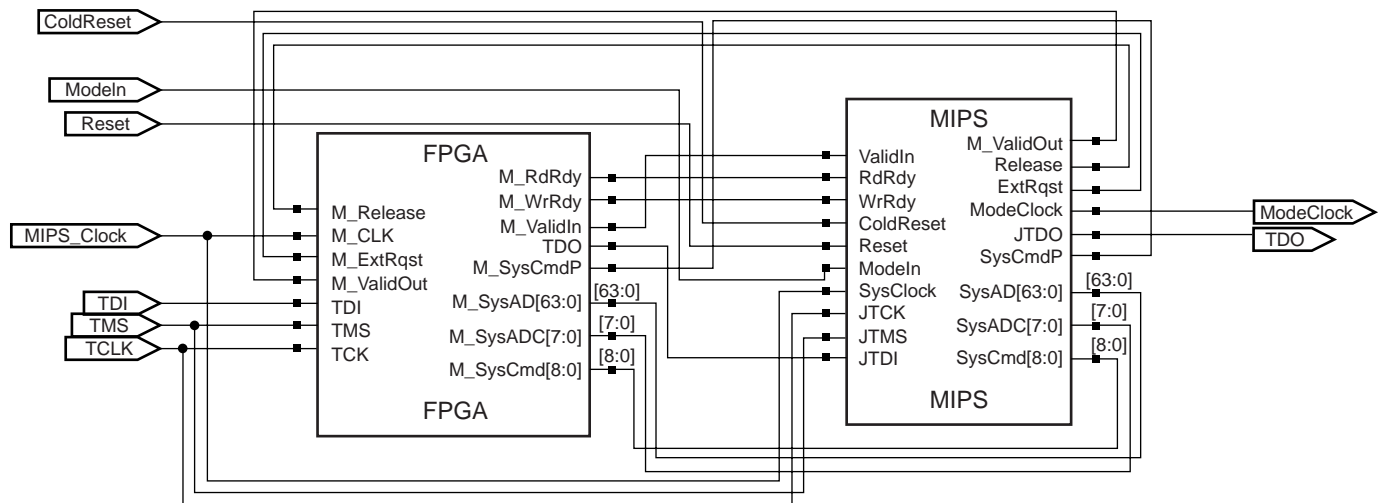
ColdReset

ModeIn

Reset

MIPS_Clock

TDI

TMS

TCLK

FPGA

M_Release
M_CLK
M_ExtRqst
M_ValidOut
TDI
TMS
TCK

M_RdRdy
M_WrRdy
M_ValidIn
TDO
M_SysCmdP
M_SysAD[63:0]
M_SysADC[7:0]
M_SysCmd[8:0]

[63:0]
[7:0]
[8:0]

FPGA

MIPS

ValidIn
RdRdy
WrRdy
ColdReset
Reset
ModeIn
SysClock
JTCK
JTMS
JTDI

M_ValidOut
Release
ExtRqst
ModeClock
JTDO
SysCmdP
SysAD[63:0]
SysADC[7:0]
SysCmd[8:0]

[63:0]
[7:0]
[8:0]

MIPS

ModeClock

TDO